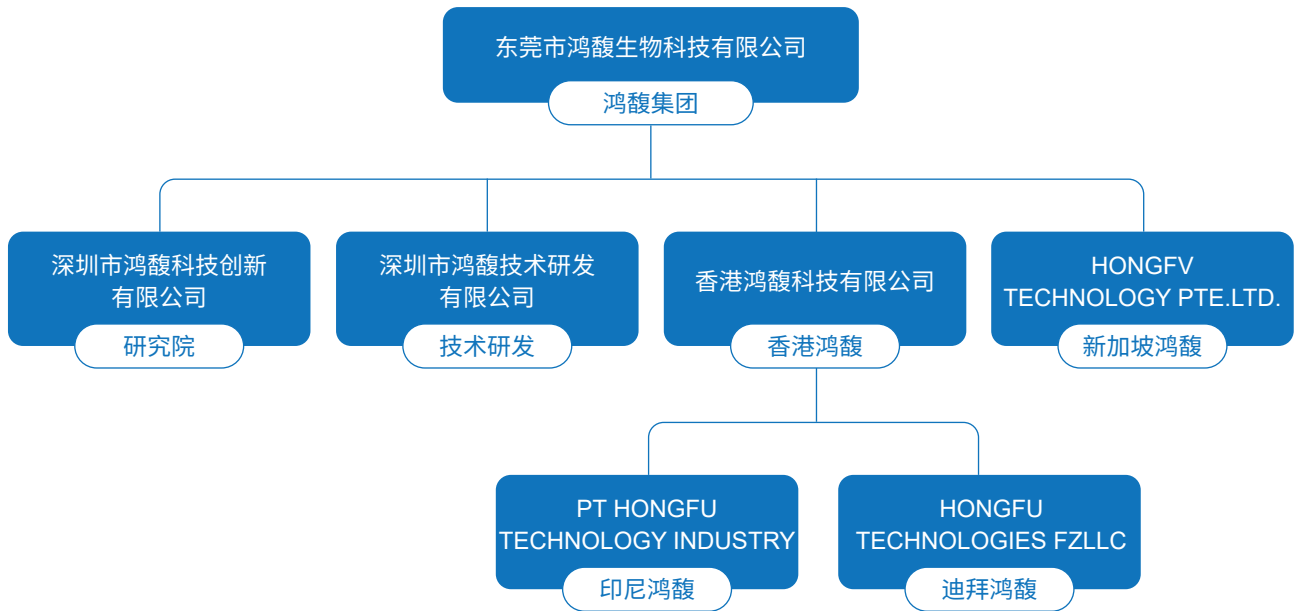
东莞市鸿馥生物科技有限公司
鸿馥集团

深圳市鸿馥科技创新有限公司
研究院

深圳市鸿馥技术研发有限公司
技术研发

香港鸿馥科技有限公司
香港鸿馥

HONGFV TECHNOLOGY PTE.LTD.
新加坡鸿馥

PT HONGFU TECHNOLOGY INDUSTRY
印尼鸿馥

HONGFU TECHNOLOGIES FZLLC
迪拜鸿馥